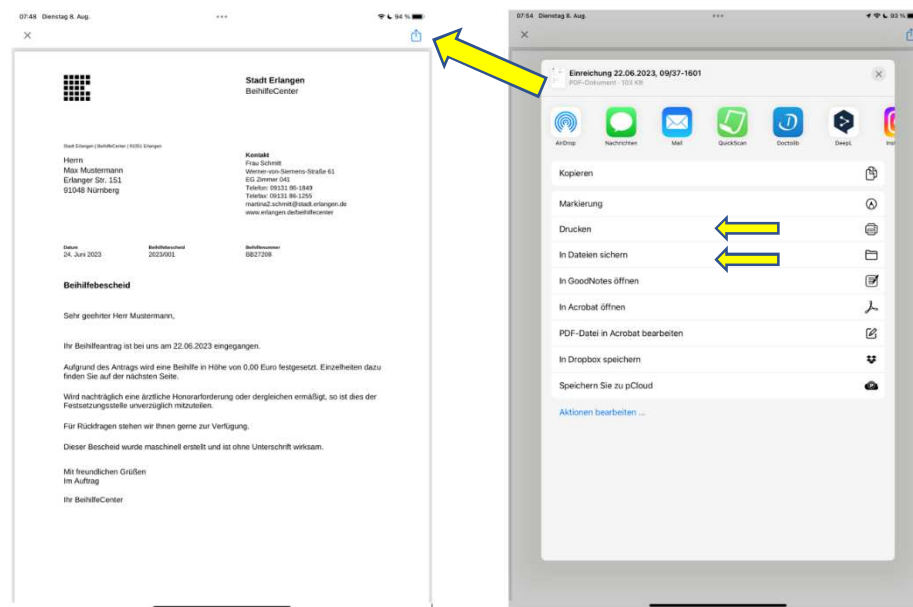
07:48 Dienstag 8. Aug.

94 %

Stadt Erlangen
BeihilfeCenter

Stadt Erlangen | BeihilfeCenter | 91051 Erlangen

Herrn
Max Mustermann
Erlanger Str. 151
91048 Nürnberg

Kontakt
Frau Schmitt
Werner-von-Siemens-Straße 61
EG Zimmer 041
Telefon: 09131 86-1849
Telefax: 09131 86-1255
martina2.schmitt@stadt.erlangen.de
www.erlangen.de/beihilfecenter

Datum
24. Juni 2023

Beihilfebescheid
2023/001

Beihilfenummer
BB27208

Beihilfebescheid

Sehr geehrter Herr Mustermann,

Ihr Beihilfeantrag ist bei uns am 22.06.2023 eingegangen.

Aufgrund des Antrags wird eine Beihilfe in Höhe von 0,00 Euro festgesetzt. Einzelheiten dazu finden Sie auf der nächsten Seite.

Wird nachträglich eine ärztliche Honorarforderung oder dergleichen ermäßigt, so ist dies der Festsetzungsstelle unverzüglich mitzuteilen.

Für Rückfragen stehen wir Ihnen gerne zur Verfügung.

Dieser Bescheid wurde maschinell erstellt und ist ohne Unterschrift wirksam.

Mit freundlichen Grüßen
Im Auftrag

Ihr BeihilfeCenter

07:54 Dienstag 8. Aug.

93 %

Einreichung 22.06.2023, 09/37-1601
PDF-Dokument · 103 KB

AirDrop
Nachrichten
Mail
QuickScan
Doctolib
DeepL
Ins

Kopieren

Markierung

Drucken

In Dateien sichern

In GoodNotes öffnen

In Acrobat öffnen

PDF-Datei in Acrobat bearbeiten

In Dropbox speichern

Speichern Sie zu pCloud

Aktionen bearbeiten ...